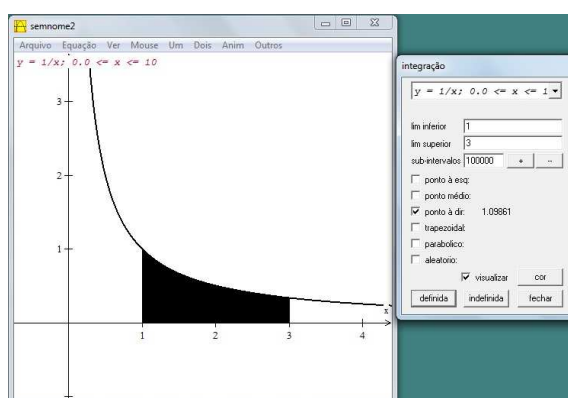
semnome2

Arquivo Equação Ver Mouse Um Dois Anim Outros

y = 1/x; 0.0 <= x <= 10

3

2

1

1 2 3 4

x

integração

y = 1/x; 0.0 <= x <= 1

lim inferior 1

lim superior 3

sub-intervalos 100000 + --

ponto à esq:

ponto médio:

ponto à dir: 1.09861

trapezoidal:

parabolico:

aleatorio:

visualizar cor

definida indefinida fechar